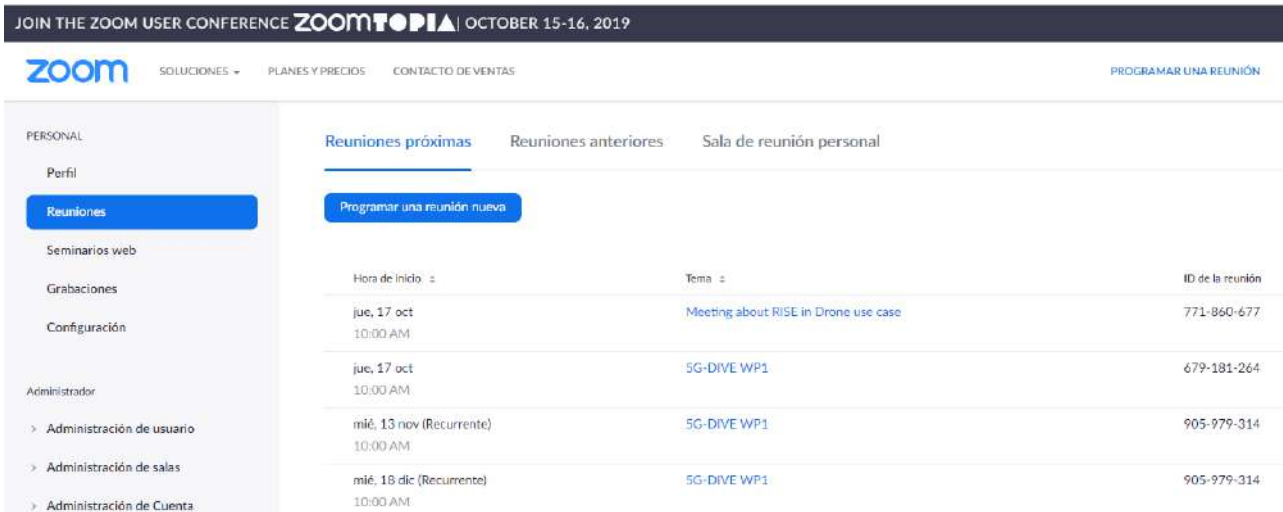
JOIN THE ZOOM USER CONFERENCE ZOOMTOPIA | OCTOBER 15-16, 2019

zoom SOLUCIONES ▾ PLANES Y PRECIOS CONTACTO DE VENTAS PROGRAMAR UNA REUNIÓN

PERSONAL

Perfil

Reuniones

Seminarios web

Grabaciones

Configuración

Administrador

› Administración de usuario

› Administración de salas

› Administración de Cuenta

Reuniones próximas Reuniones anteriores Sala de reunión personal

Programar una reunión nueva

| Hora de inicio ⇕ | Tema ⇕ | ID de la reunión |
|---|---|---|
| jue, 17 oct 10:00 AM | Meeting about RISE in Drone use case | 771-860-677 |
| jue, 17 oct 10:00 AM | 5G-DIVE WP1 | 679-181-264 |
| mié, 13 nov (Recurrente) 10:00 AM | 5G-DIVE WP1 | 905-979-314 |
| mié, 18 dic (Recurrente) 10:00 AM | 5G-DIVE WP1 | 905-979-314 |